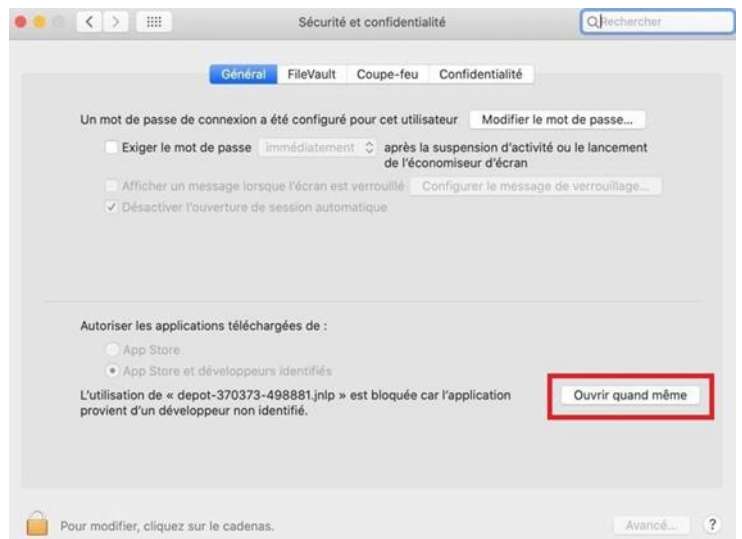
Sécurité et confidentialité

Rechercher

Général FileVault Coupe-feu Confidentialité

Un mot de passe de connexion a été configuré pour cet utilisateur

Modifier le mot de passe...

Exiger le mot de passe immédiatement après la suspension d'activité ou le lancement de l'économiseur d'écran

Afficher un message lorsque l'écran est verrouillé

Configurer le message de verrouillage...

Désactiver l'ouverture de session automatique

Autoriser les applications téléchargées de :

App Store

App Store et développeurs identifiés

L'utilisation de « depot-370373-498881.jnlp » est bloquée car l'application provient d'un développeur non identifié.

Ouvrir quand même

Pour modifier, cliquez sur le cadenas.

Avancé...

?